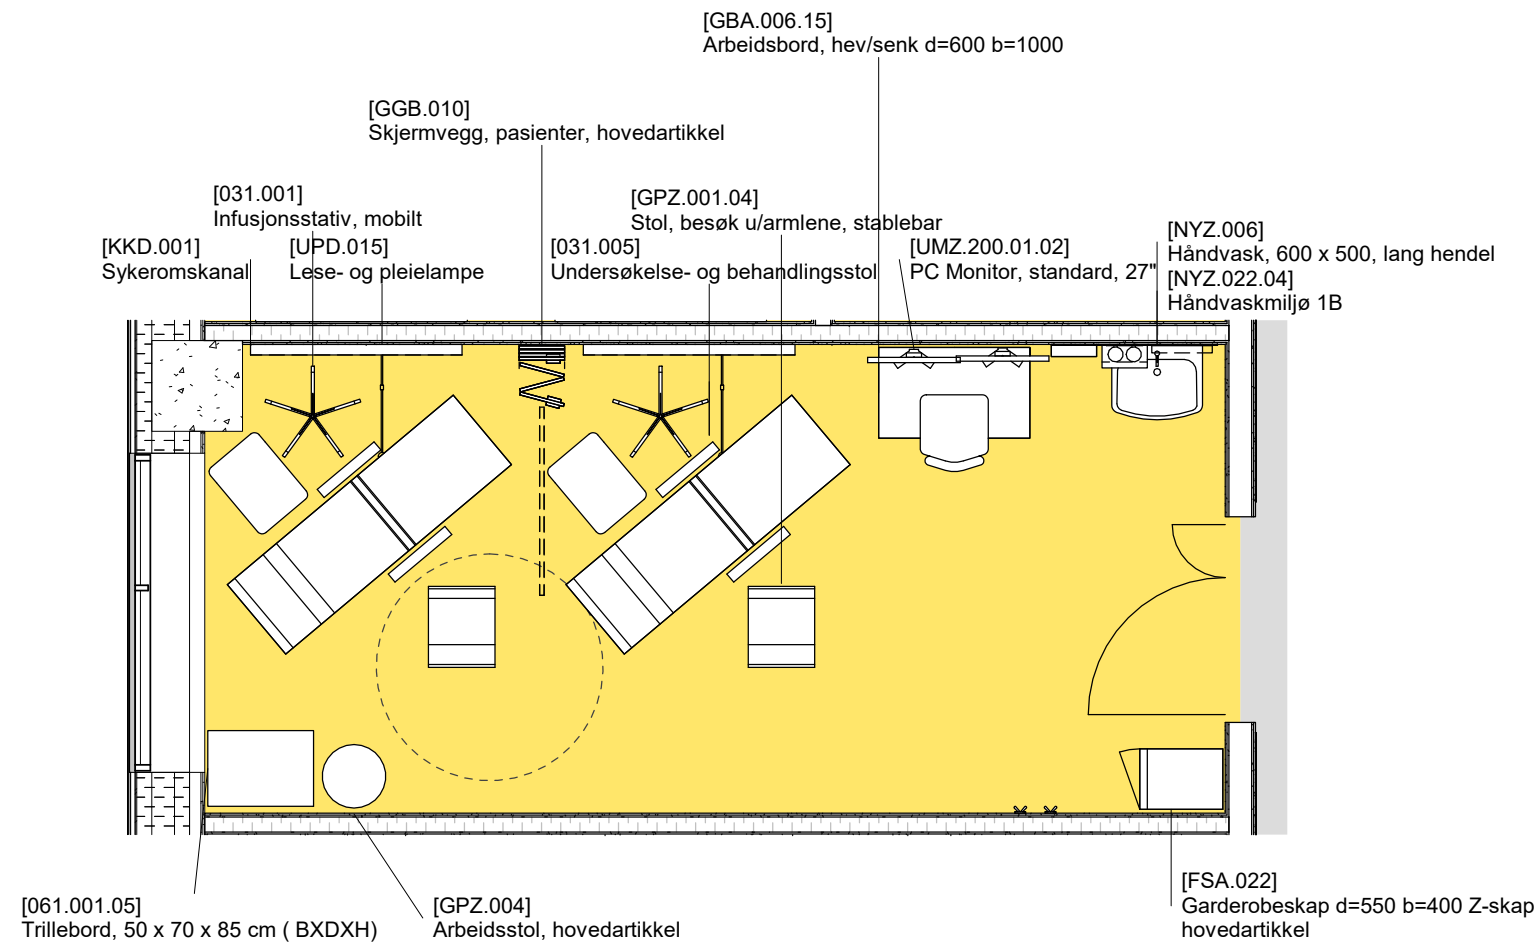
[GBA.006.15]
Arbeidsbord, hev/senk d=600 b=1000

[GGB.010]
Skjermvegg, pasienter, hovedartikkel

[031.001]
Infusjonsstativ, mobilt

[GPZ.001.04]
Stol, besøk u/armlene, stablebar

[NYZ.006]
Håndvask, 600 x 500, lang hendel

[KKD.001]
Sykeromskanal

[UPD.015]
Lese- og pleielampe

[031.005]
Undersøkelse- og behandlingsstol

[UMZ.200.01.02]
PC Monitor, standard, 27"

[NYZ.022.04]
Håndvaskmiljø 1B

[FSA.022]
Garderobeskap d=550 b=400 Z-skap hovedartikkel

[061.001.05]
Trillebord, 50 x 70 x 85 cm ( BXDXH)

[GPZ.004]
Arbeidsstol, hovedartikkel